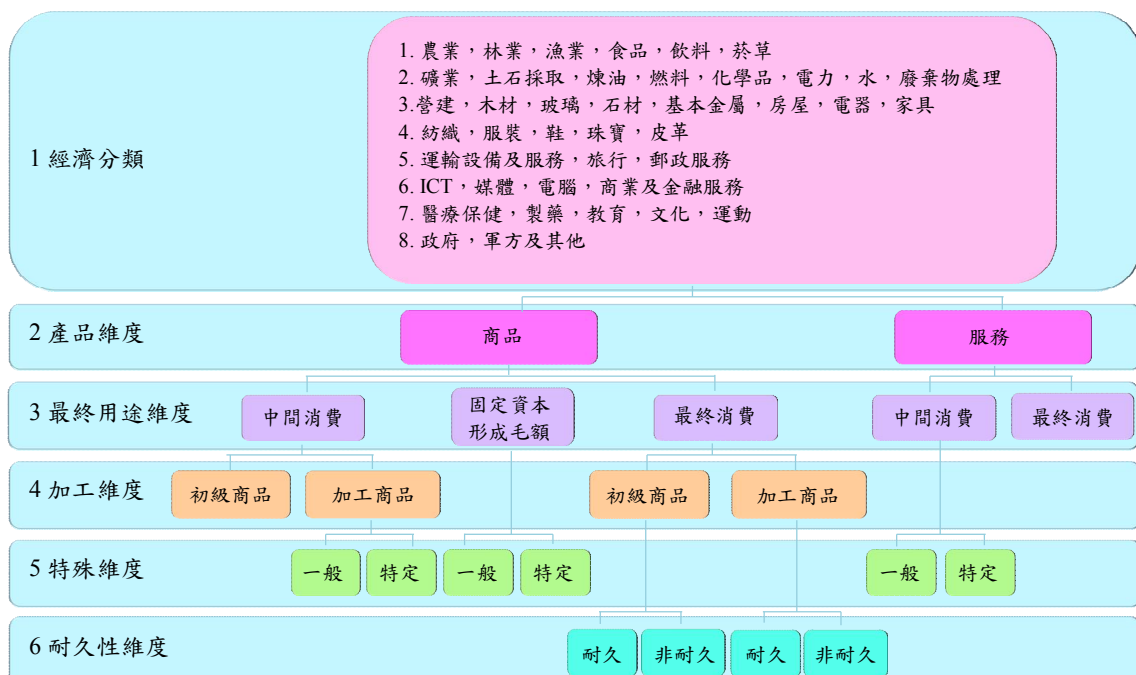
1 經濟分類

1. 農業，林業，漁業，食品，飲料，菸草
2. 礦業，土石採取，煉油，燃料，化學品，電力，水，廢棄物處理
3.營建，木材，玻璃，石材，基本金屬，房屋，電器，家具
4. 紡織，服裝，鞋，珠寶，皮革
5. 運輸設備及服務，旅行，郵政服務
6. ICT，媒體，電腦，商業及金融服務
7. 醫療保健，製藥，教育，文化，運動
8. 政府，軍方及其他

2 產品維度

商品

服務

3 最終用途維度

中間消費

固定資本形成毛額

最終消費

中間消費

最終消費

4 加工維度

初級商品

加工商品

初級商品

加工商品

5 特殊維度

一般

特定

一般

特定

一般

特定

6 耐久性維度

耐久

非耐久

耐久

非耐久